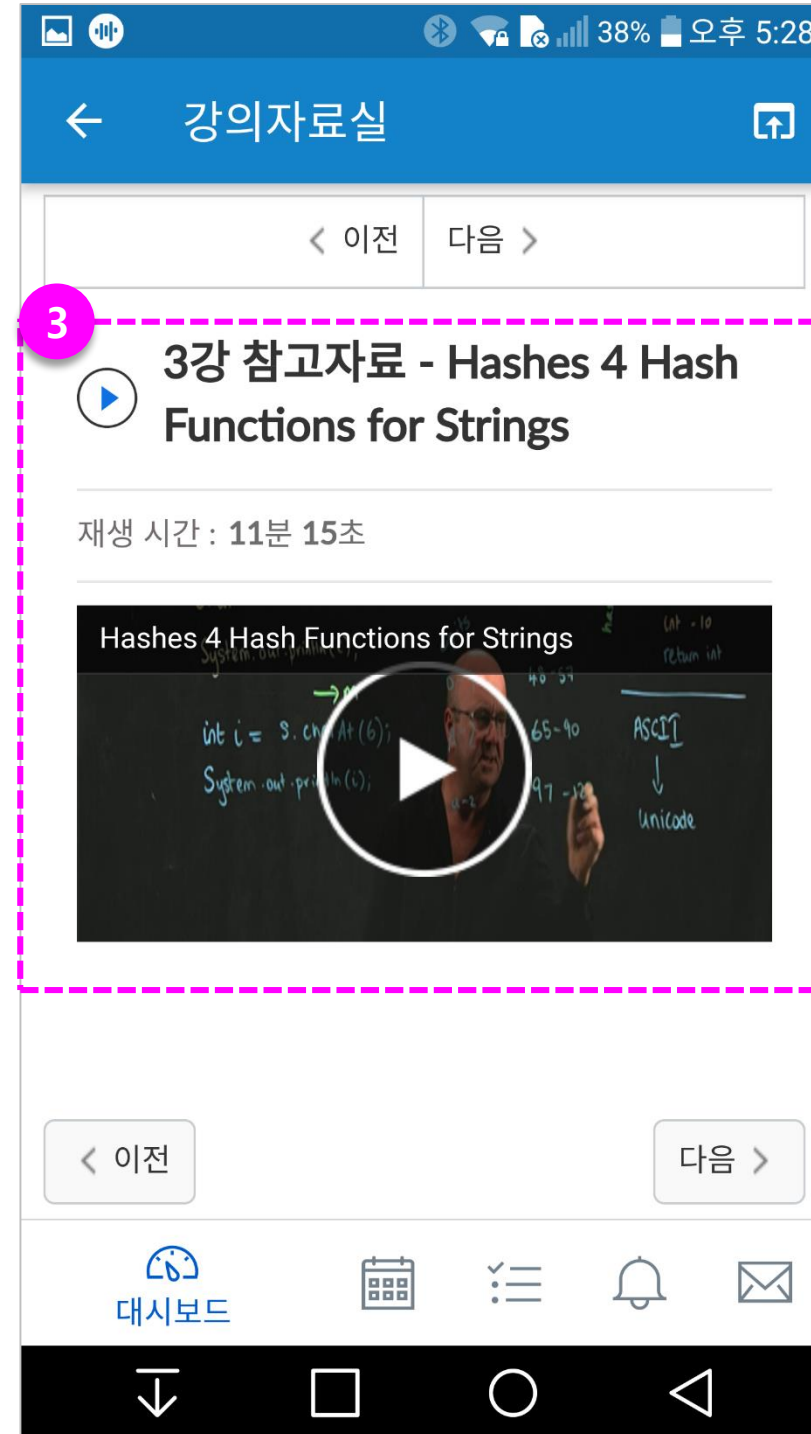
38% 오후 5:28

강의자료실

< 이전 | 다음 >

3

3강 참고자료 - Hashes 4 Hash Functions for Strings

재생 시간 : 11분 15초

Hashes 4 Hash Functions for Strings

System.out.println(i);
int i = s.charAt(6);
System.out.println(i);
48-57
65-90
97-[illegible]
int - 10
return int
ASCII
↓
Unicode

< 이전

다음 >

대시보드